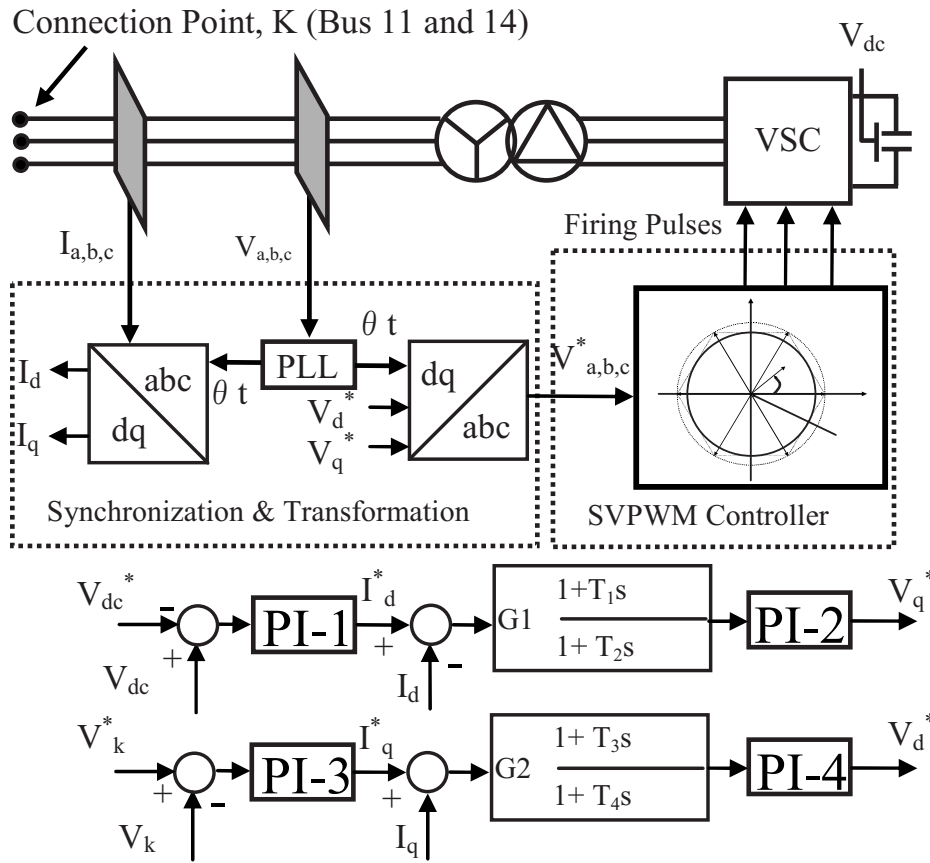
Connection Point, K (Bus 11 and 14)

$V_{dc}$

VSC

Firing Pulses

$I_{a,b,c}$

$V_{a,b,c}$

$\theta$ t

$I_d$

$I_q$

abc

dq

PLL

$\theta$ t

$V_d^*$

$V_q^*$

dq

abc

$V^*_{a,b,c}$

Synchronization & Transformation

SVPWM Controller

$V_{dc}^*$

–

+

$V_{dc}$

PI-1

$I^*_d$

+

–

$I_d$

G1 $\frac{1+T_1s}{1+T_2s}$

PI-2

$V_q^*$

$V^*_k$

+

–

$V_k$

PI-3

$I^*_q$

+

$I_q$

G2 $\frac{1+T_3s}{1+T_4s}$

PI-4

$V_d^*$